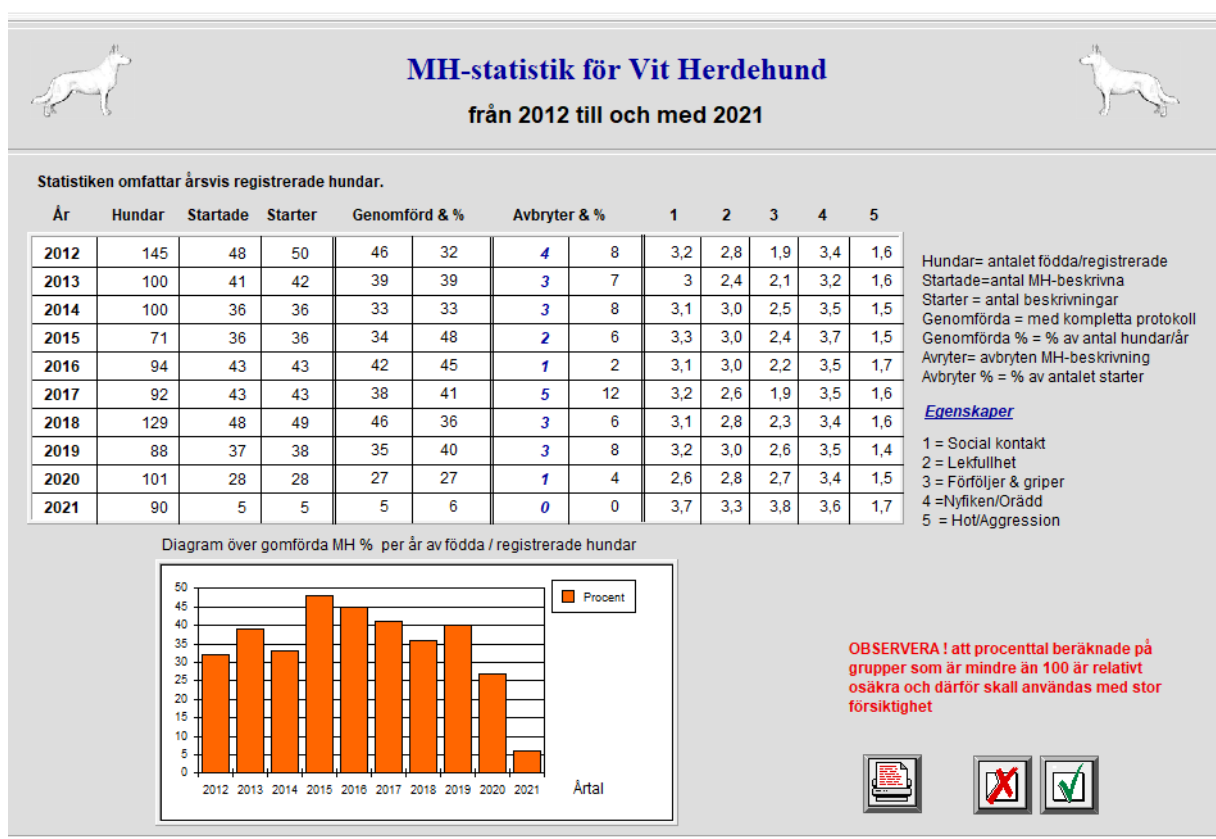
MH-statistik för Vit Herdehund

från 2012 till och med 2021

Statistiken omfattar årsvis registrerade hundar.

| År | Hundar | Startade | Starter | Genomförd & % | | Avbryter & % | | 1 | 2 | 3 | 4 | 5 |
|---|---|---|---|---|---|---|---|---|---|---|---|---|
| 2012 | 145 | 48 | 50 | 46 | 32 | 4 | 8 | 3,2 | 2,8 | 1,9 | 3,4 | 1,6 |
| 2013 | 100 | 41 | 42 | 39 | 39 | 3 | 7 | 3 | 2,4 | 2,1 | 3,2 | 1,6 |
| 2014 | 100 | 36 | 36 | 33 | 33 | 3 | 8 | 3,1 | 3,0 | 2,5 | 3,5 | 1,5 |
| 2015 | 71 | 36 | 36 | 34 | 48 | 2 | 6 | 3,3 | 3,0 | 2,4 | 3,7 | 1,5 |
| 2016 | 94 | 43 | 43 | 42 | 45 | 1 | 2 | 3,1 | 3,0 | 2,2 | 3,5 | 1,7 |
| 2017 | 92 | 43 | 43 | 38 | 41 | 5 | 12 | 3,2 | 2,6 | 1,9 | 3,5 | 1,6 |
| 2018 | 129 | 48 | 49 | 46 | 36 | 3 | 6 | 3,1 | 2,8 | 2,3 | 3,4 | 1,6 |
| 2019 | 88 | 37 | 38 | 35 | 40 | 3 | 8 | 3,2 | 3,0 | 2,6 | 3,5 | 1,4 |
| 2020 | 101 | 28 | 28 | 27 | 27 | 1 | 4 | 2,6 | 2,8 | 2,7 | 3,4 | 1,5 |
| 2021 | 90 | 5 | 5 | 5 | 6 | 0 | 0 | 3,7 | 3,3 | 3,8 | 3,6 | 1,7 |

Hundar= antalet födda/registrerade
Startade=antal MH-beskrivna
Starter = antal beskrivningar
Genomförda = med kompletta protokoll
Genomförda % = % av antal hundar/år
Avryter= avbryten MH-beskrivning
Avbryter % = % av antalet starter

Egenskaper

1 = Social kontakt
2 = Lekfullhet
3 = Förföljer & griper
4 =Nyfiken/Orädd
5 = Hot/Aggression

Diagram över gomförda MH % per år av födda / registrerade hundar

50
45
40
35
30
25
20
15
10
5
0

Procent

2012 2013 2014 2015 2016 2017 2018 2019 2020 2021

Årtal

OBSERVERA ! att procenttal beräknade på grupper som är mindre än 100 är relativt osäkra och därför skall användas med stor försiktighet